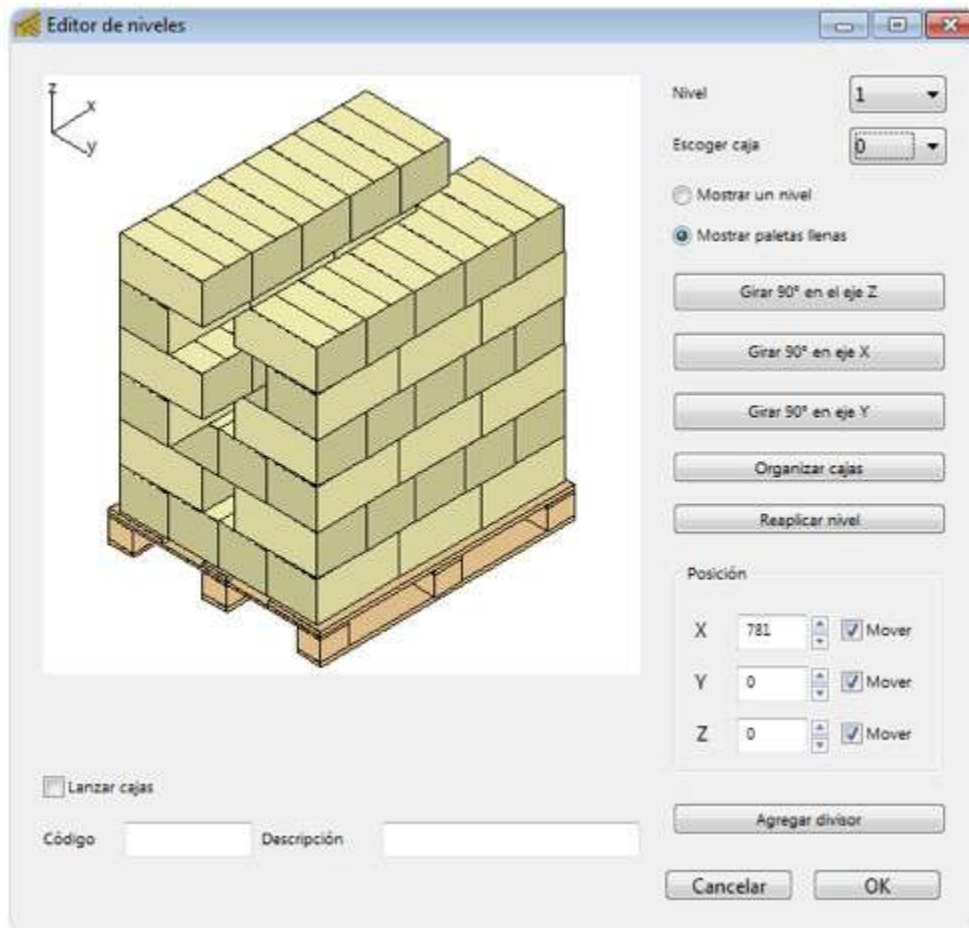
Editor de niveles

z
x
y

Nivel 1

Escoger caja 0

Mostrar un nivel

Mostrar paletas llenas

Girar 90° en el eje Z

Girar 90° en eje X

Girar 90° en eje Y

Organizar cajas

Reaplicar nivel

Posición

X 781 Mover

Y 0 Mover

Z 0 Mover

Lanzar cajas

Código

Descripción

Agregar divisor

Cancelar

OK